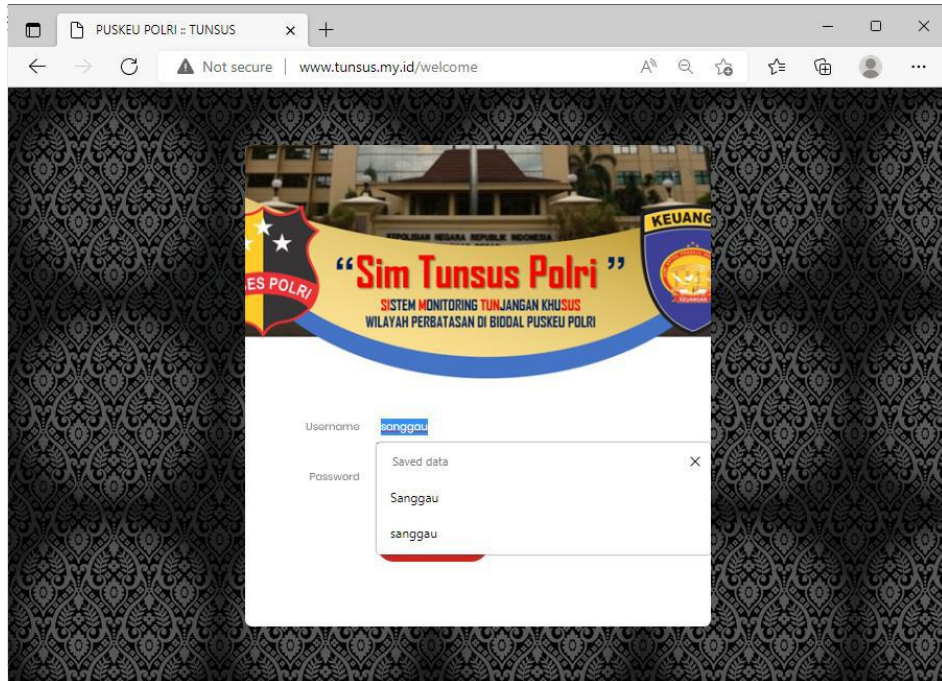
PUSKEU POLRI :: TUNSUS

Not secure | www.tunsus.my.id/welcome

KEPOLISIAN NEGARA REPUBLIK INDONESIA

KEUANG

ES POLRI

“Sim Tunsus Polri”

SISTEM MONITORING TUNJANGAN KHUSUS
WILAYAH PERBATASAN DI BIDDAL PUSKEU POLRI

Username sanggau

Password

Saved data

Sanggau

sanggau